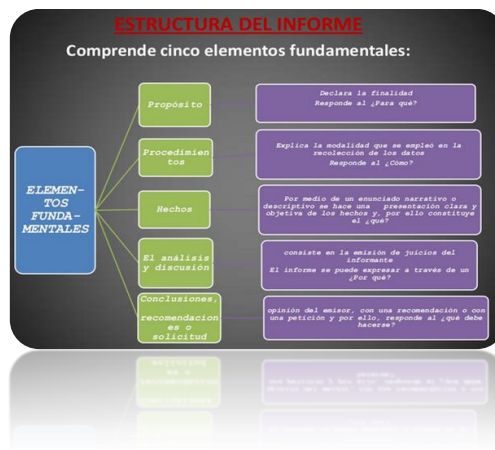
ESTRUCTURA DEL INFORME

Comprende cinco elementos fundamentales:

ELEMEN-TOS FUNDA-MENTALES

Propósito

Declara la finalidad
Responde al ¿Para qué?

Procedimientos

Explica la modalidad que se empleó en la recolección de los datos
Responde al ¿Cómo?

Hechos

Por medio de un enunciado narrativo o descriptivo se hace una presentación clara y objetiva de los hechos y, por ello constituye el ¿qué?

El análisis y discusión

consiste en la emisión de juicios del informante
El informe se puede expresar a través de un ¿Por qué?

Conclusiones, recomendaciones o solicitud

opinión del emisor, con una recomendación o con una petición y por ello, responde al ¿qué debe hacerse?